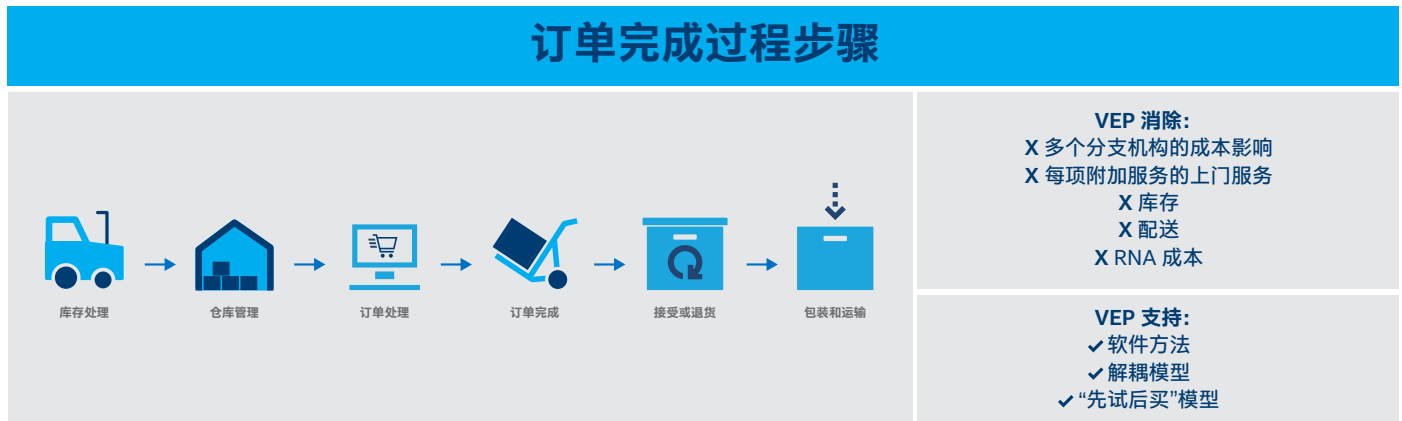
订单完成过程步骤

库存处理

仓库管理

订单处理

订单完成

接受或退货

包装和运输

VEP 消除:
X 多个分支机构的成本影响
X 每项附加服务的上门服务
X 库存
X 配送
X RNA 成本

VEP 支持:
✔ 软件方法
✔ 解耦模型
✔ “先试后买”模型